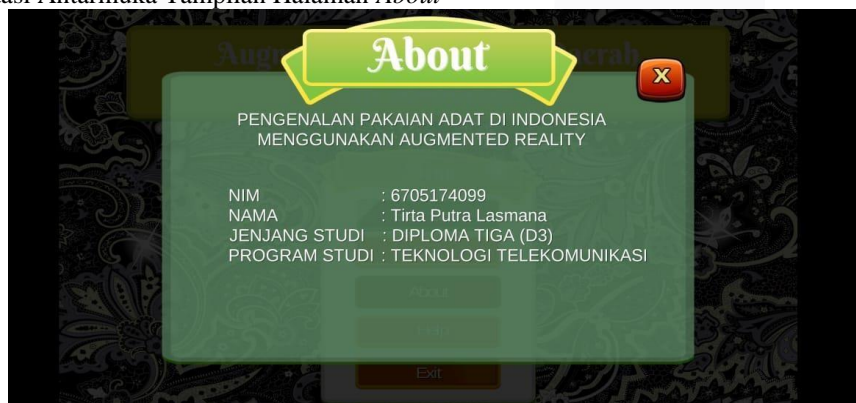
asi Antarmuka Tampilan Halaman *About*

Aug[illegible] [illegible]erah

About

X

PENGENALAN PAKAIAN ADAT DI INDONESIA MENGGUNAKAN AUGMENTED REALITY

NIM : 6705174099
NAMA : Tirta Putra Lasmana
JENJANG STUDI : DIPLOMA TIGA (D3)
PROGRAM STUDI : TEKNOLOGI TELEKOMUNIKASI

About

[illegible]

Exit